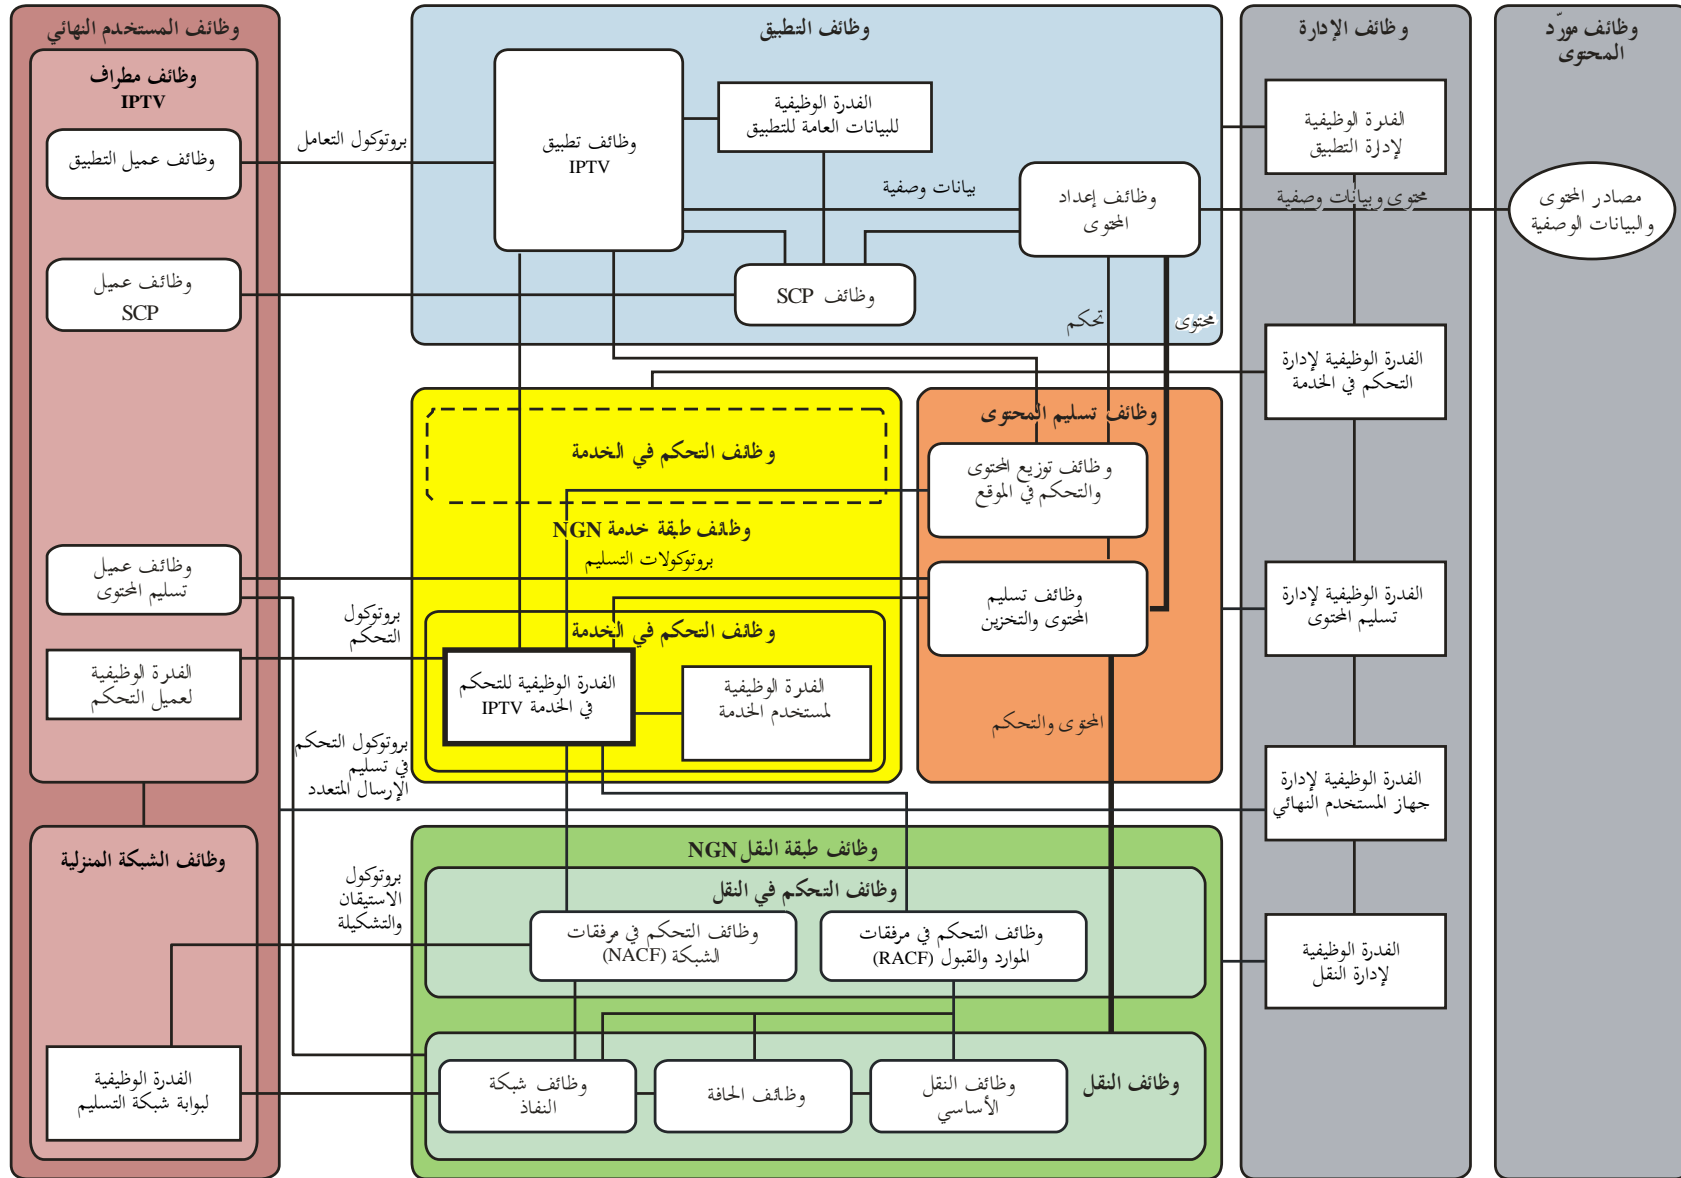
وظائف المستخدم النهائي

وظائف مطراف IPTV

وظائف عميل التطبيق

وظائف عميل SCP

وظائف عميل تسليم المحتوى

الفدرة الوظيفية لعميل التحكم

وظائف الشبكة المنزلية

الفدرة الوظيفية لبوابة شبكة التسليم

بروتوكول التعامل

بروتوكول التحكم

بروتوكول التحكم في تسليم الإرسال المتعدد

بروتوكول الاستيقان والتشكيلية

وظائف التطبيق

وظائف تطبيق IPTV

الفدرة الوظيفية للبيانات العامة للتطبيق

بيانات وصفية

وظائف إعداد المحتوى

وظائف SCP

تحكم

محتوى

وظائف التحكم في الخدمة

وظائف طبقة خدمة NGN

بروتوكولات التسليم

وظائف التحكم في الخدمة

الفدرة الوظيفية للتحكم في الخدمة IPTV

الفدرة الوظيفية لمستخدم الخدمة

وظائف تسليم المحتوى

وظائف توزيع المحتوى والتحكم في الموقع

وظائف تسليم المحتوى والتخزين

المحتوى والتحكم

وظائف طبقة النقل NGN

وظائف التحكم في النقل

وظائف التحكم في مرفقات الشبكة (NACF)

وظائف التحكم في مرفقات الموارد والقبول (RACF)

وظائف النقل

وظائف شبكة النفاذ

وظائف الحافة

وظائف النقل الأساسي

وظائف الإدارة

الفدرة الوظيفية لإدارة التطبيق

محتوى وبيانات وصفية

الفدرة الوظيفية لإدارة التحكم في الخدمة

الفدرة الوظيفية لإدارة تسليم المحتوى

الفدرة الوظيفية لإدارة جهاز المستخدم النهائي

الفدرة الوظيفية لإدارة النقل

وظائف مورّد المحتوى

مصادر المحتوى والبيانات الوصفية